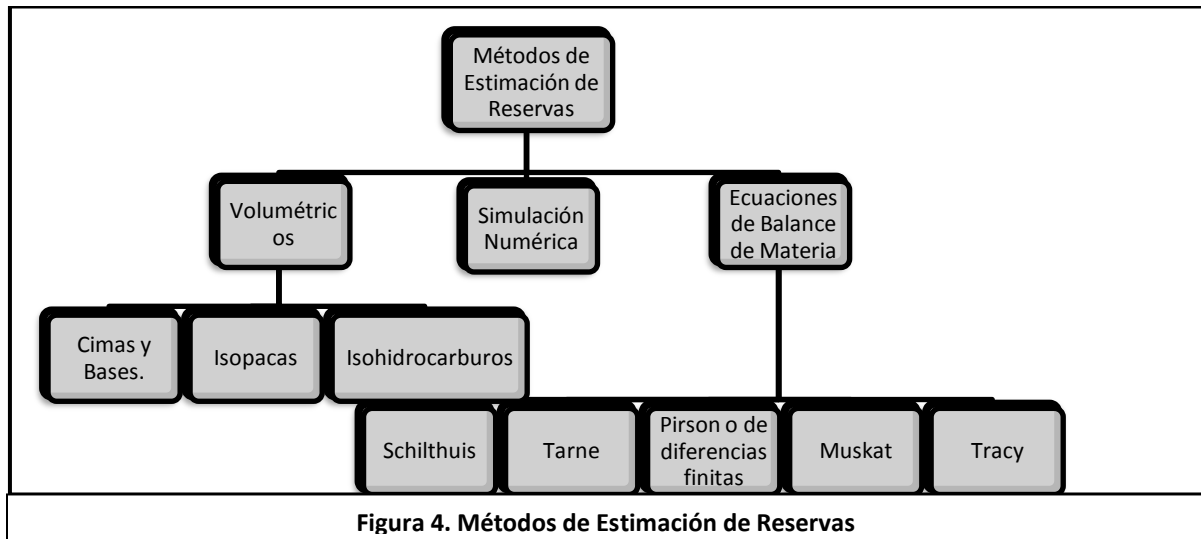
Métodos de Estimación de Reservas

Volumétricos

Simulación Numérica

Ecuaciones de Balance de Materia

Cimas y Bases.

Isopacas

Isohidrocarburos

Schilthuis

Tarne

Pirson o de diferencias finitas

Muskat

Tracy

**Figura 4. Métodos de Estimación de Reservas**